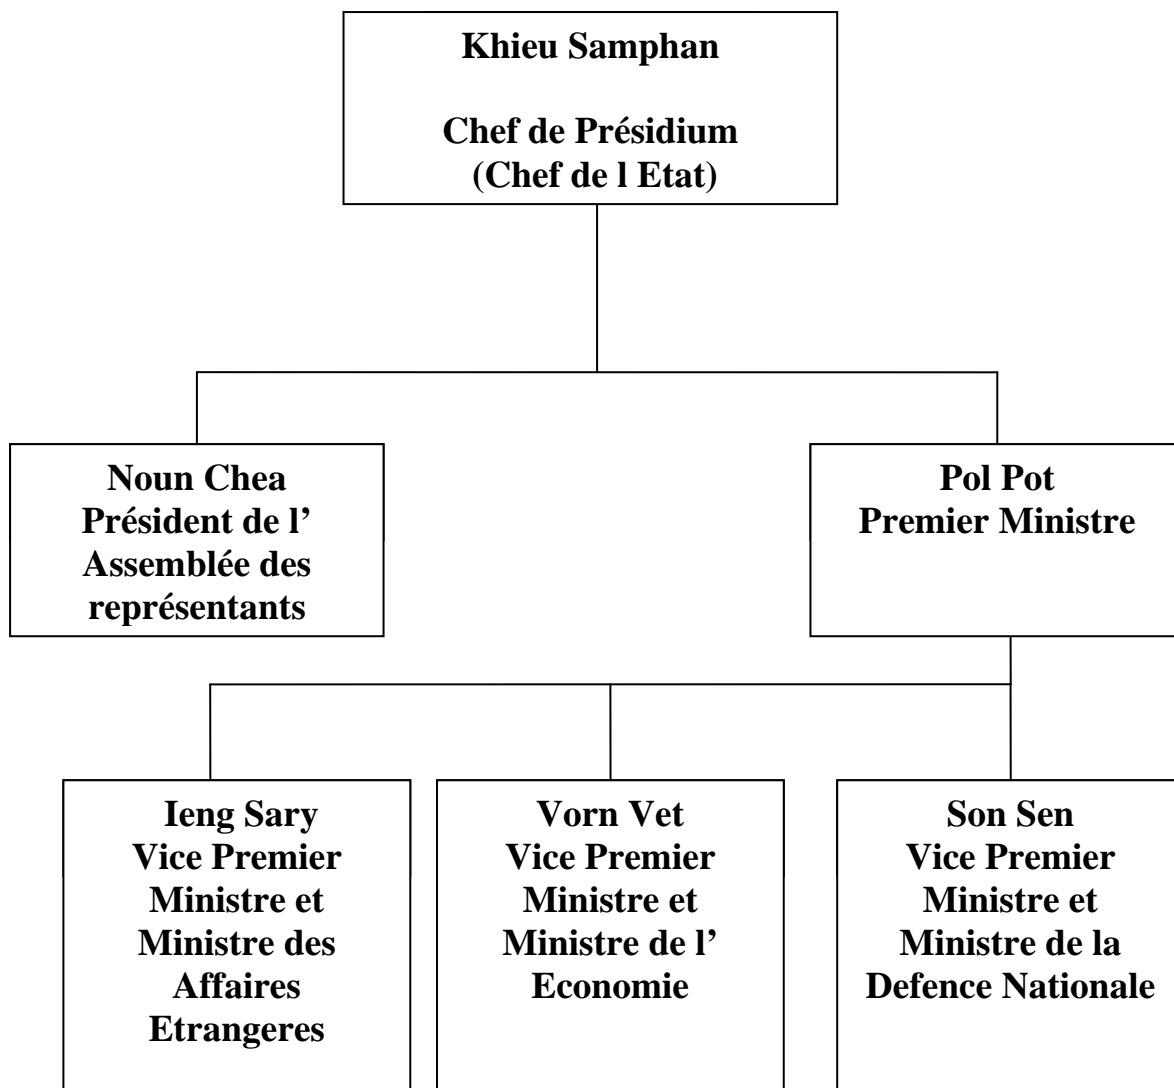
Khieu Samphan

Chef de Présidium
(Chef de l Etat)

Noun Chea
Président de l' Assemblée des représentants

Pol Pot
Premier Ministre

Ieng Sary
Vice Premier Ministre et Ministre des Affaires Etrangeres

Vorn Vet
Vice Premier Ministre et Ministre de l' Economie

Son Sen
Vice Premier Ministre et Ministre de la Defence Nationale